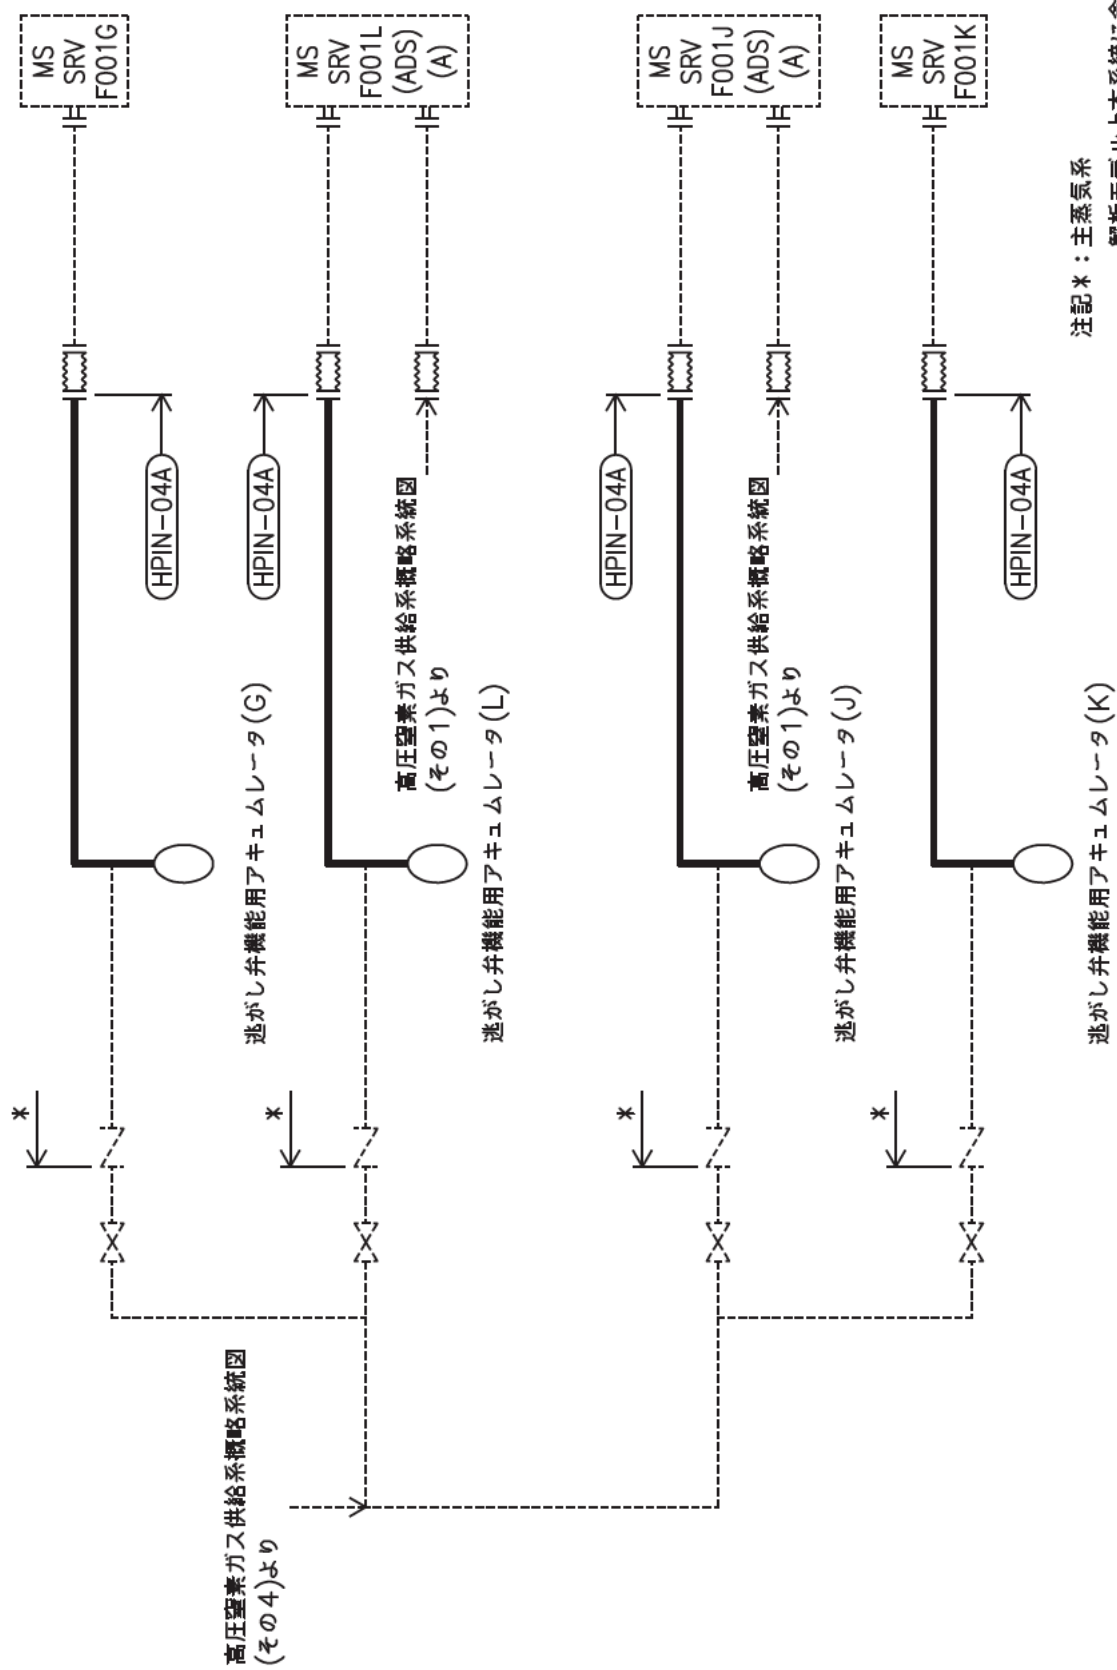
MS
SRV
F001G

MS
SRV
F001L
(ADS)
(A)

MS
SRV
F001J
(ADS)
(A)

MS
SRV
F001K

注記＊：主蒸気系
解析モデル上本系統は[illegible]

HPIN-04A

HPIN-04A

HPIN-04A

HPIN-04A

高圧窒素ガス供給系概略系統図
(その1)より

高圧窒素ガス供給系概略系統図
(その1)より

逃がし弁機能用アキュムレータ(G)

逃がし弁機能用アキュムレータ(L)

逃がし弁機能用アキュムレータ(J)

逃がし弁機能用アキュムレータ(K)

＊

＊

＊

＊

高圧窒素ガス供給系概略系統図
(その4)より